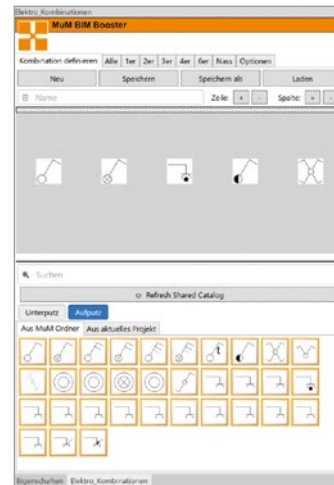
Elektro_Kombinationen

MuM BIM Booster

Kombination definieren | Alle | 1er | 2er | 3er | 4er | 6er | Nass | Optionen

Neu | Speichern | Speichern als | Laden

Name | Zeile: + - | Spalte: + -

Suchen

Refresh Shared Catalog

Unterputz | Aufputz

Aus MuM Ordner | Aus aktuellem Projekt

Eigenschaften | Elektro_Kombinationen